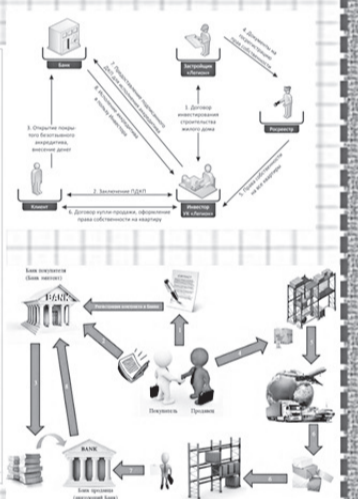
Банк

Застройщик «Легион»

Регистратор

Клиент

Инвестор УК «Легион»

3. Открытие покрытого безотзывного аккредитива, внесение денег

2. Заключение ПДКП

1. Договор инвестирования строительства жилого дома

4. Документы на право собственности

5. Право собственности на все квартиры

6. Договор купли-продажи, оформление права собственности на квартиру

Банк покупателя (банк эмитент)

BANK

Резервация платежа в банке

Покупатель

Продавец

BANK

Банк продавца (исполняющий банк)